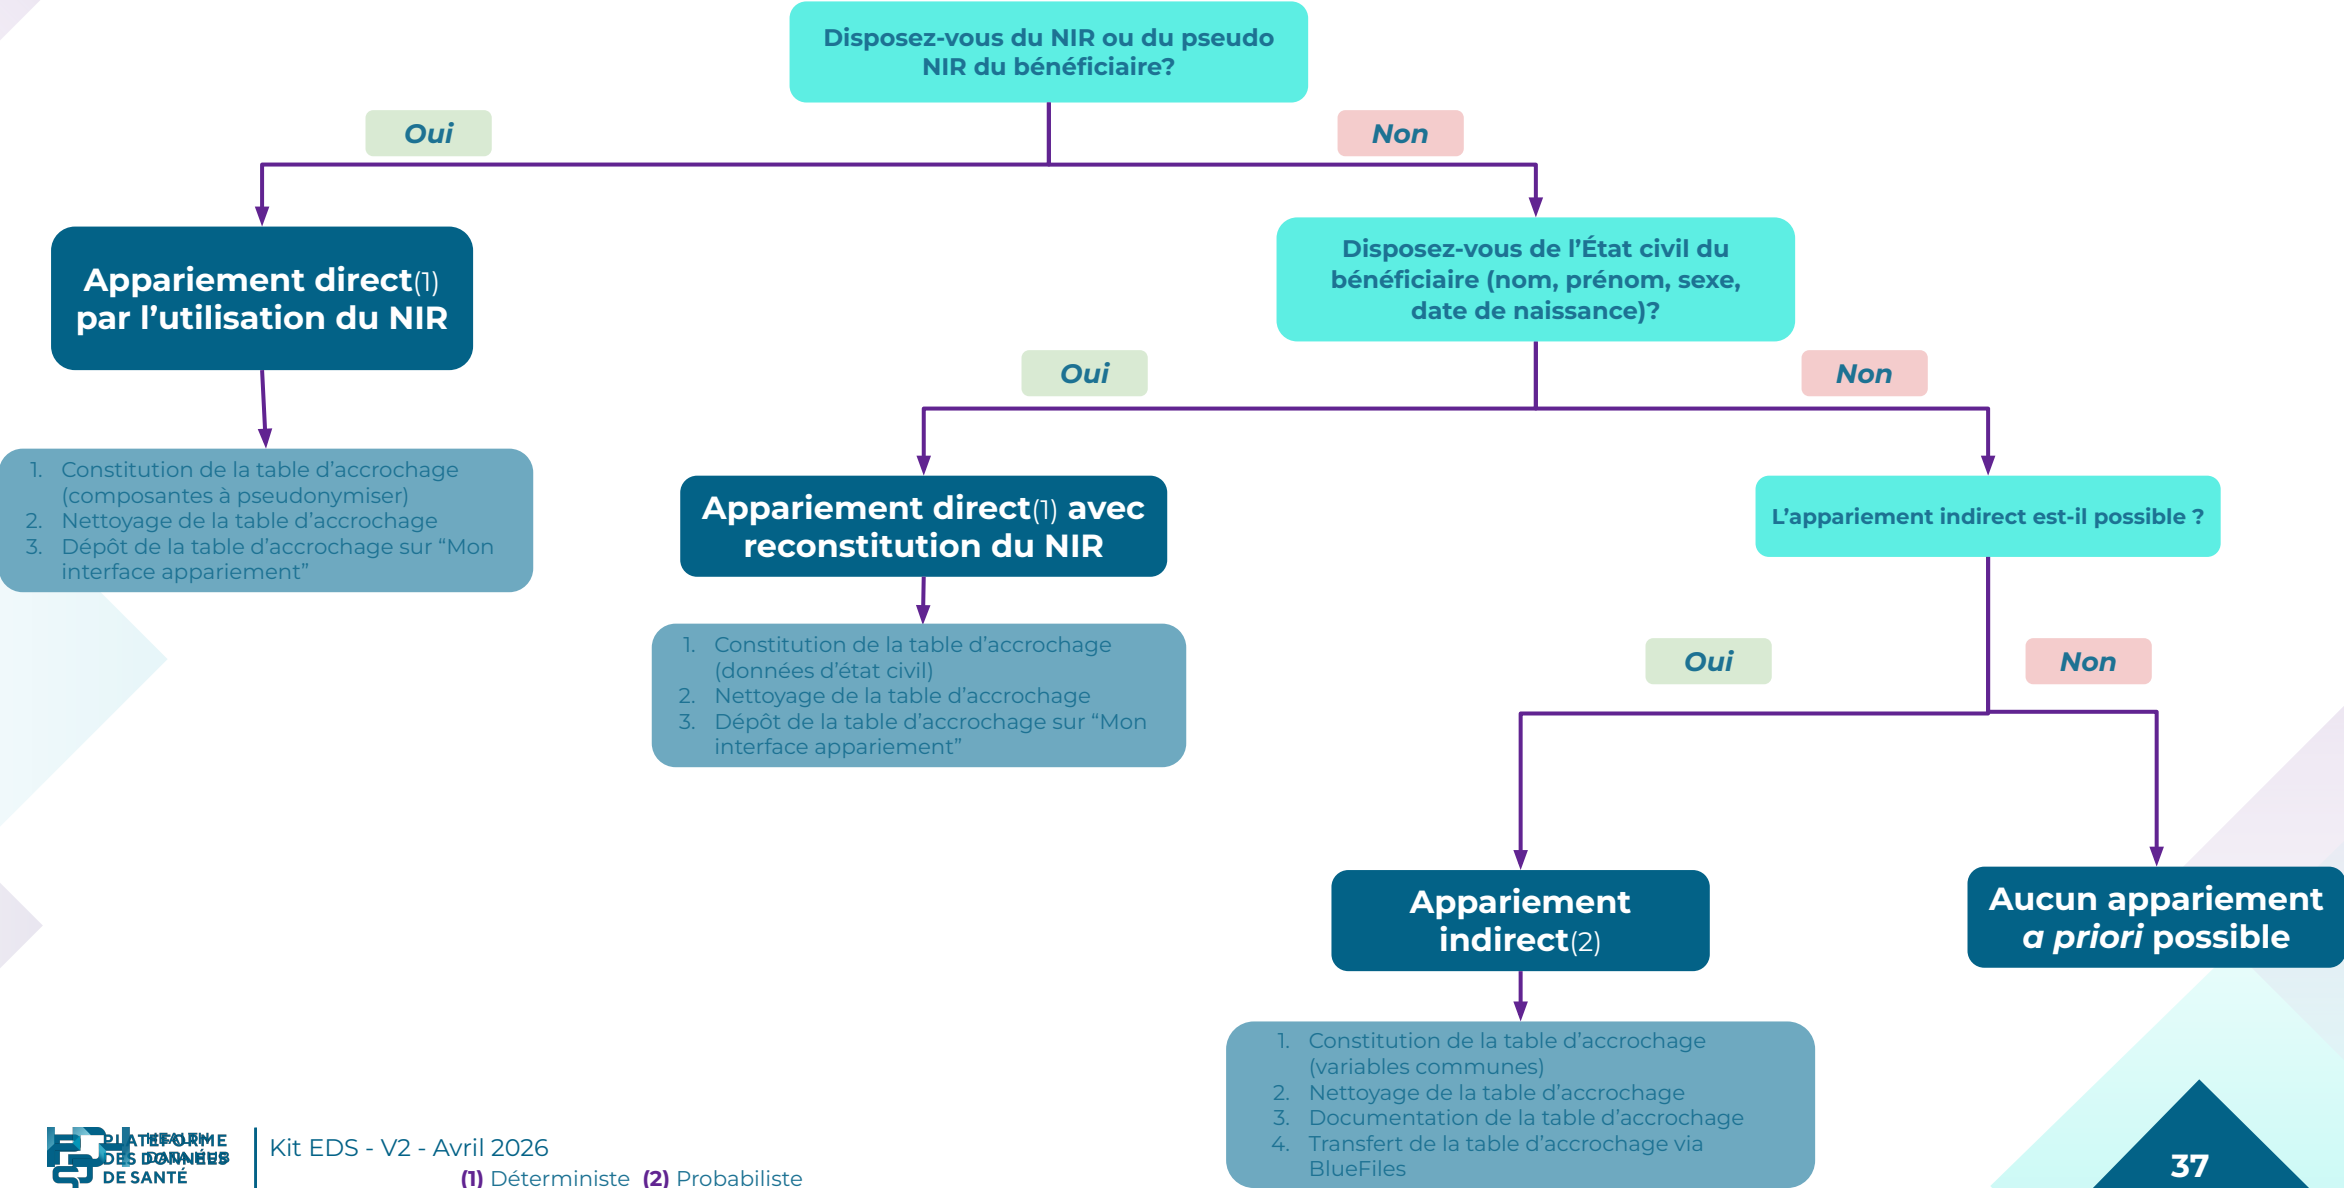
Disposez-vous du NIR ou du pseudo NIR du bénéficiaire?

Oui

Non

Appariement direct(1) par l'utilisation du NIR

1. Constitution de la table d'accrochage (composantes à pseudonymiser)
2. Nettoyage de la table d'accrochage
3. Dépôt de la table d'accrochage sur "Mon interface appariement"

Disposez-vous de l'État civil du bénéficiaire (nom, prénom, sexe, date de naissance)?

Oui

Non

Appariement direct(1) avec reconstitution du NIR

1. Constitution de la table d'accrochage (données d'état civil)
2. Nettoyage de la table d'accrochage
3. Dépôt de la table d'accrochage sur "Mon interface appariement"

L'appariement indirect est-il possible ?

Oui

Non

Appariement indirect(2)

1. Constitution de la table d'accrochage (variables communes)
2. Nettoyage de la table d'accrochage
3. Documentation de la table d'accrochage
4. Transfert de la table d'accrochage via BlueFiles

Aucun appariement a priori possible

PLATEFORME DES DONNÉES DE SANTÉ

Kit EDS - V2 - Avril 2026

(1) Déterministe (2) Probabiliste

37